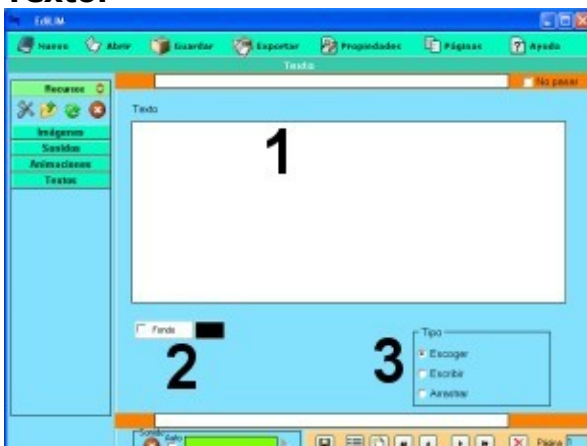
Texto:

EdiLIM

Nuevo Abrir Guardar Exportar Propiedades Páginas Ayuda

Texto

No pasar

Recursos

Imágenes
Sonidos
Animaciones
Textos

Texto

1

Fondo

2

Tipo
Escoger
Escribir
Arrastrar

3

Sonido
Salto

Página